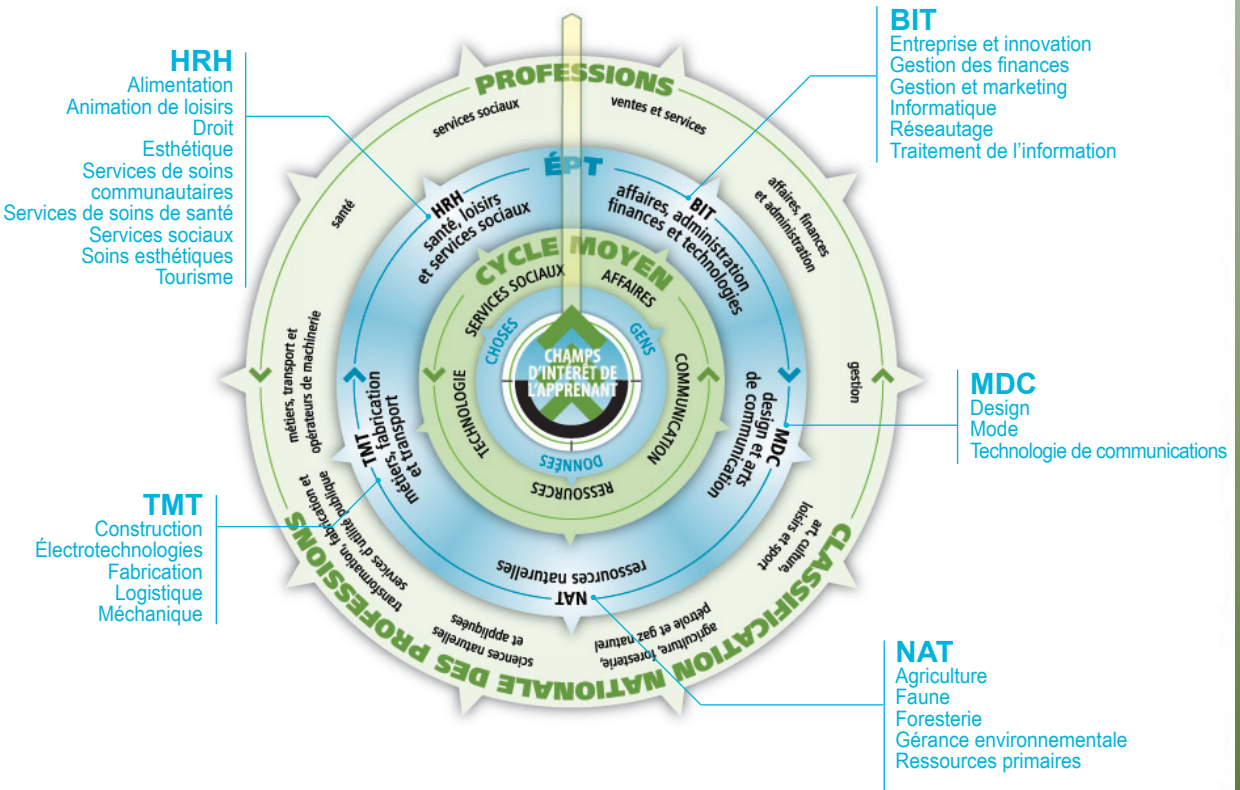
HRH
Alimentation
Animation de loisirs
Droit
Esthétique
Services de soins communautaires
Services de soins de santé
Services sociaux
Soins esthétiques
Tourisme

BIT
Entreprise et innovation
Gestion des finances
Gestion et marketing
Informatique
Réseautage
Traitement de l'information

PROFESSIONS
services sociaux
ventes et services
santé
affaires, finances et administration
gestion
métiers, transport et opérateurs de machinerie
transformation, fabrication et services d'utilité publique
sciences naturelles et appliquées
agriculture, foresterie, pétrole et gaz naturel
arts, culture, loisirs et sport
CLASSIFICATION NATIONALE DES PROFESSIONS

ÉPT
HRH santé, loisirs et services sociaux
BIT affaires, administration finances et technologies
MDC design et arts de communication
NAT ressources naturelles
TMT métiers, fabrication et transport

CYCLE MOYEN
SERVICES SOCIAUX
AFFAIRES
COMMUNICATION
RESSOURCES
TECHNOLOGIE
CHOSES
GENS
DONNÉES
CHAMPS D'INTÉRÊT DE L'APPRENANT

MDC
Design
Mode
Technologie de communications

TMT
Construction
Électrotechnologies
Fabrication
Logistique
Méchanique

NAT
Agriculture
Faune
Foresterie
Gérance environnementale
Ressources primaires